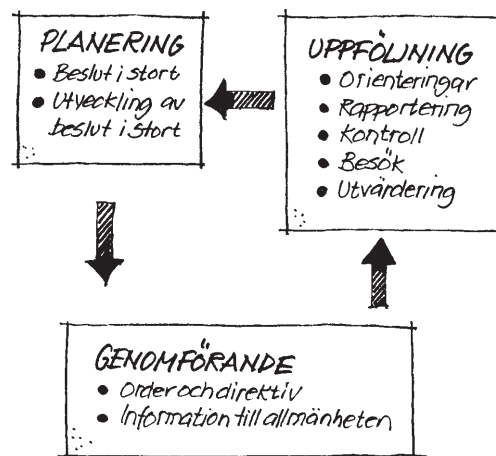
PLANERING
• Beslut i stort
• Utveckling av beslut i stort

UPPFÖLJNING
• Orienteringar
• Rapportering
• Kontroll
• Besök
• Utvärdering

GENOMFÖRANDE
• Order och direktiv
• Information till allmänheten